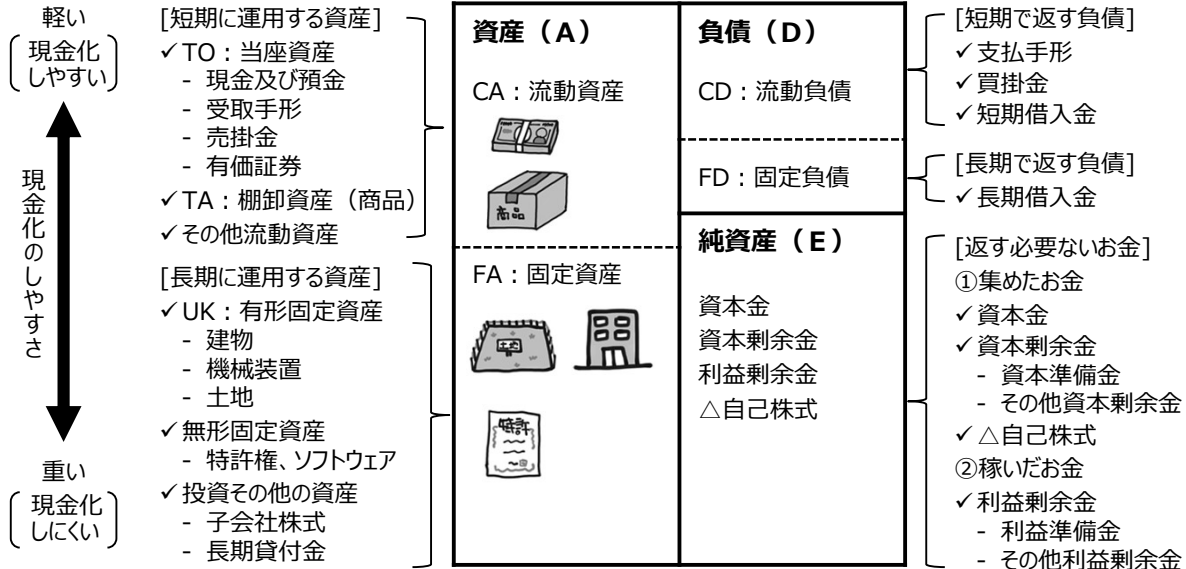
軽い
現金化
しやすい

現金化のしやすさ

重い
現金化
しにくい

[短期に運用する資産]
✓TO：当座資産
- 現金及び預金
- 受取手形
- 売掛金
- 有価証券
✓TA：棚卸資産（商品）
✓その他流動資産

[長期に運用する資産]
✓UK：有形固定資産
- 建物
- 機械装置
- 土地
✓無形固定資産
- 特許権、ソフトウェア
✓投資その他の資産
- 子会社株式
- 長期貸付金

| 資産（A） | 負債（D） |
|---|---|
| CA：流動資産 商品 | CD：流動負債 |
| | FD：固定負債 |
| FA：固定資産 土地 特許 | 純資産（E） 資本金 資本剰余金 利益剰余金 △自己株式 |

[短期で返す負債]
✓支払手形
✓買掛金
✓短期借入金

[長期で返す負債]
✓長期借入金

[返す必要ないお金]
①集めたお金
✓資本金
✓資本剰余金
- 資本準備金
- その他資本剰余金
✓△自己株式
②稼いだお金
✓利益剰余金
- 利益準備金
- その他利益剰余金